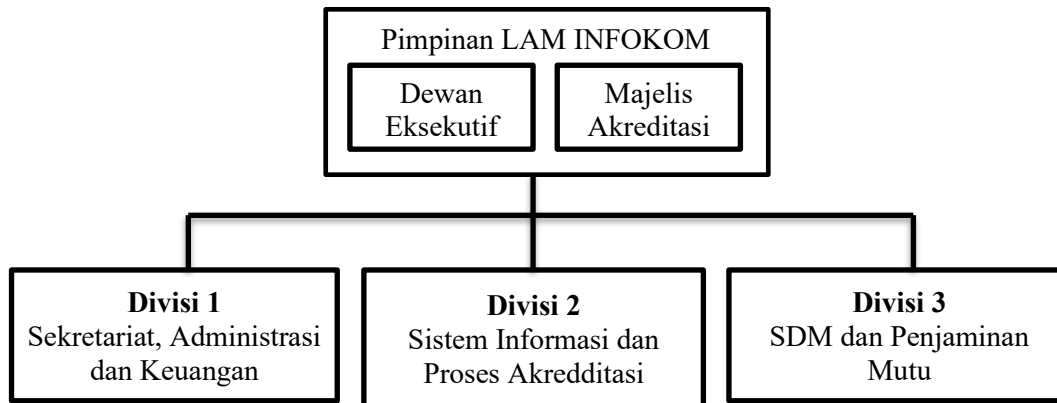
Pimpinan LAM INFOKOM

Dewan Eksekutif

Majelis Akreditasi

**Divisi 1**
Sekretariat, Administrasi dan Keuangan

**Divisi 2**
Sistem Informasi dan Proses Akredditasi

**Divisi 3**
SDM dan Penjaminan Mutu